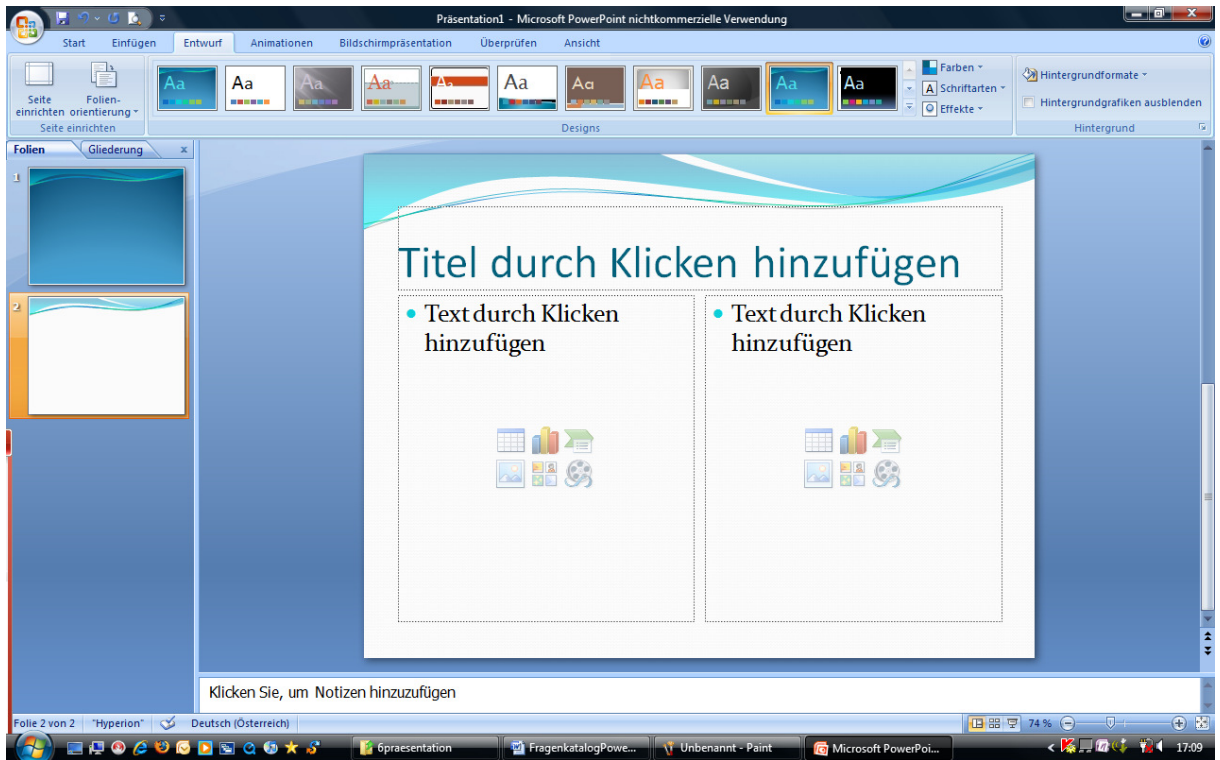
Präsentation1 - Microsoft PowerPoint nichtkommerzielle Verwendung

Start Einfügen Entwurf Animationen Bildschirmpräsentation Überprüfen Ansicht

Seite einrichten Folienorientierung

Seite einrichten

Aa Aa Aa Aa Aa Aa Aa Aa Aa Aa Aa

Farben Schriftarten Effekte

Designs

Hintergrundformate

Hintergrundgrafiken ausblenden

Hintergrund

Folien Gliederung

1

2

Titel durch Klicken hinzufügen

• Text durch Klicken hinzufügen

• Text durch Klicken hinzufügen

Klicken Sie, um Notizen hinzuzufügen

Folie 2 von 2 "Hyperion" Deutsch (Österreich) 74 %

6praesentation FragenkatalogPowe... Unbenannt - Paint Microsoft PowerPoi... 17:09